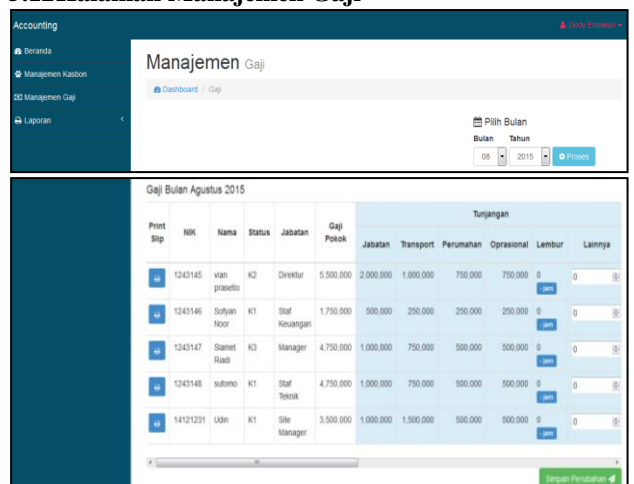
Accounting

Dody Ermawan

Beranda

Manajemen Kasbon

Manajemen Gaji

Laporan

Manajemen Gaji

Dashboard / Gaji

Pilih Bulan

Bulan Tahun

08 2015 Proses

Gaji Bulan Agustus 2015

| Print Slip | NIK | Nama | Status | Jabatan | Gaji Pokok | Tunjangan Jabatan | Transport | Perumahan | Opsional | Lembur | Lainnya |
|---|---|---|---|---|---|---|---|---|---|---|---|
| | 1243145 | vian prasetio | K2 | Direktur | 5,500,000 | 2,000,000 | 1,000,000 | 750,000 | 750,000 | 0 - jam | 0 |
| | 1243146 | Sofyan Noor | K1 | Staf Keuangan | 1,750,000 | 500,000 | 250,000 | 250,000 | 250,000 | 0 - jam | 0 |
| | 1243147 | Slamet Riadi | K3 | Manager | 4,750,000 | 1,000,000 | 750,000 | 500,000 | 500,000 | 0 - jam | 0 |
| | 1243148 | sutomo | K1 | Staf Teknik | 4,750,000 | 1,000,000 | 750,000 | 500,000 | 500,000 | 0 - jam | 0 |
| | 14121231 | Udin | K1 | Site Manager | 3,500,000 | 1,000,000 | 1,500,000 | 500,000 | 500,000 | 0 - jam | 0 |

Simpan Perubahan